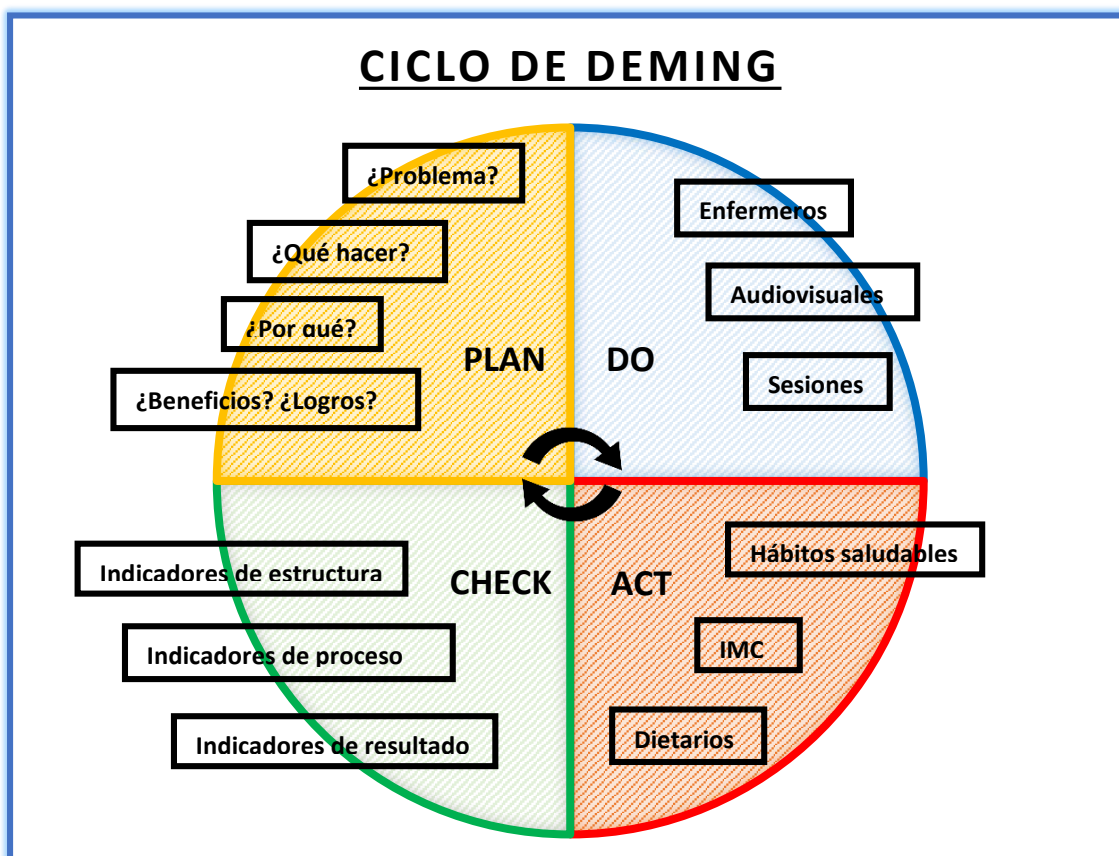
CICLO DE DEMING

¿Problema?

¿Qué hacer?

¿Por qué?

¿Beneficios? ¿Logros?

PLAN

DO

Enfermeros

Audiovisuales

Sesiones

Indicadores de estructura

Indicadores de proceso

Indicadores de resultado

CHECK

ACT

Hábitos saludables

IMC

Dietarios